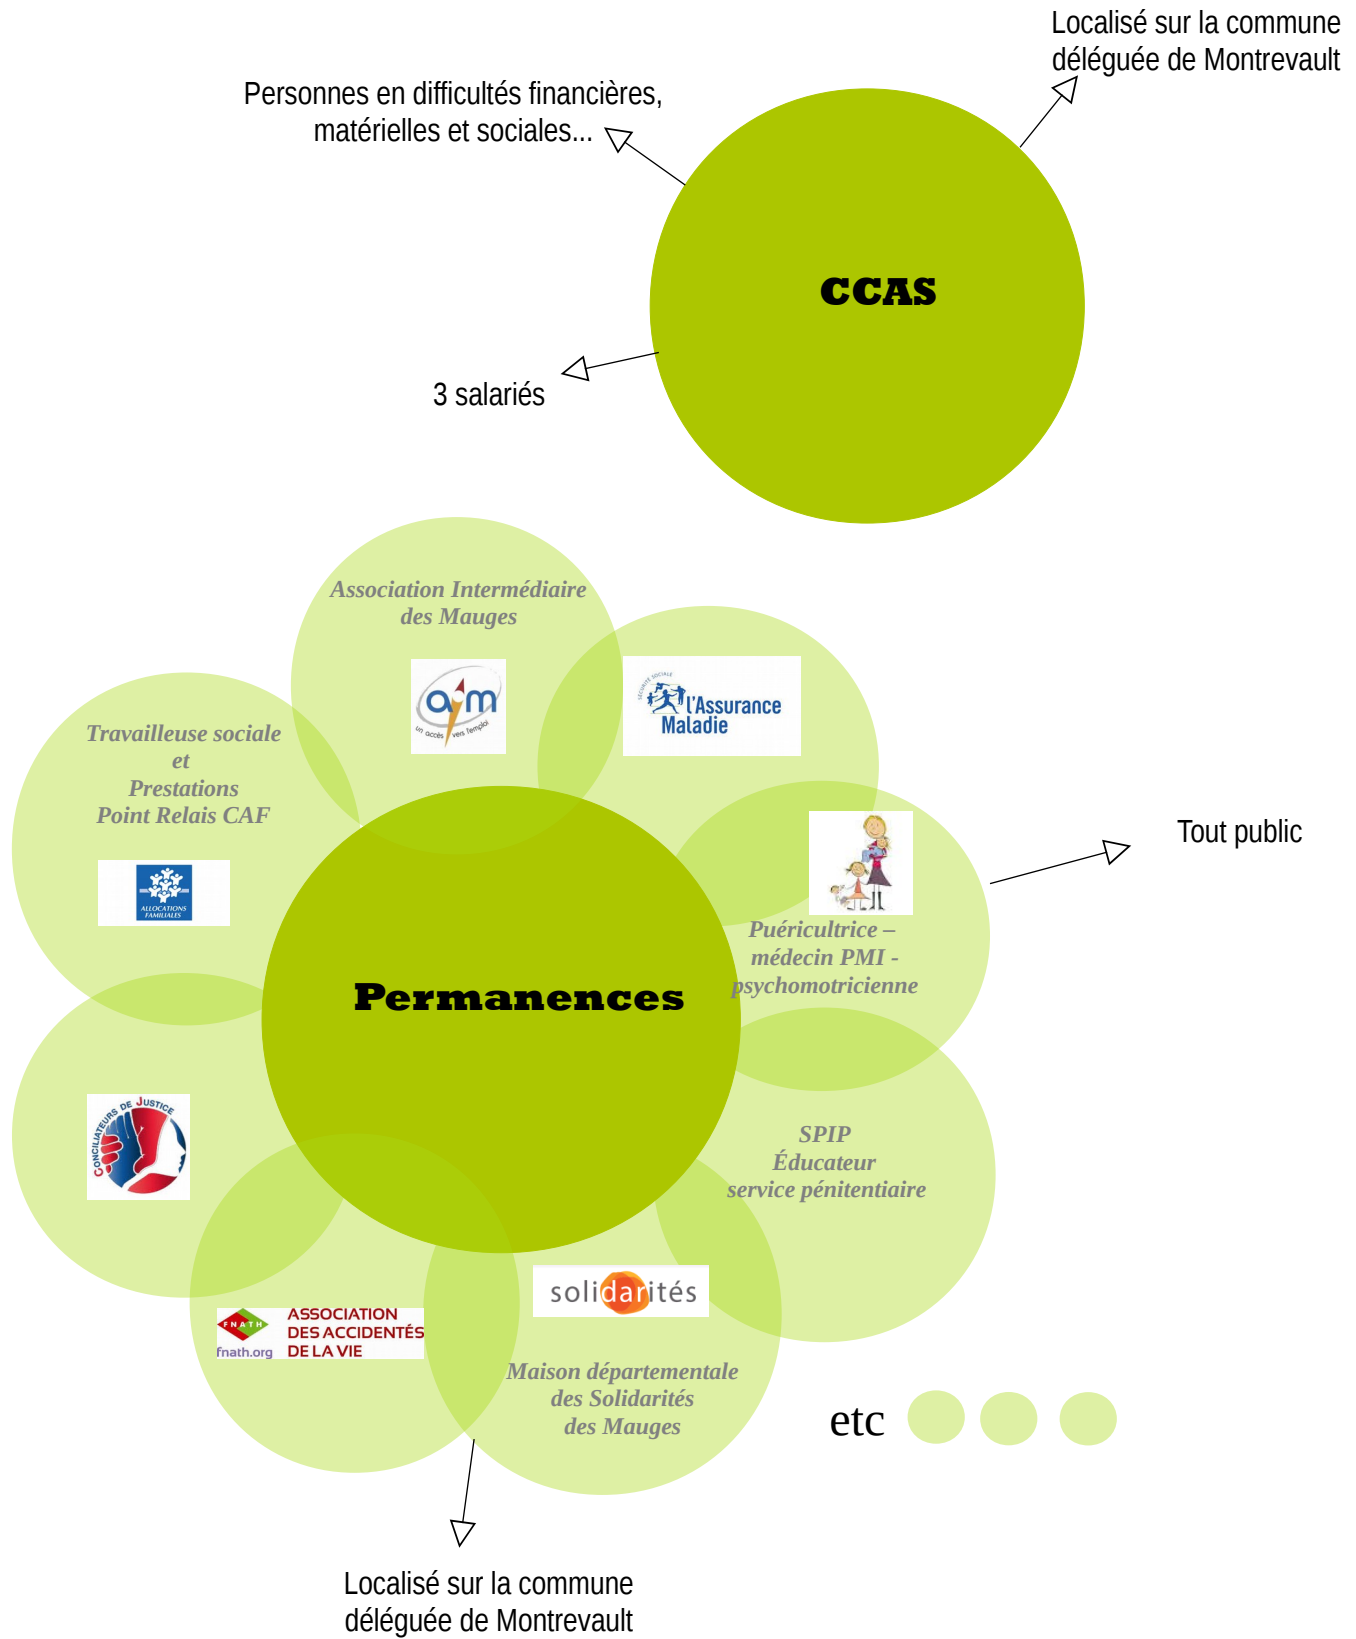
Localisé sur la commune déléguée de Montrevault

Personnes en difficultés financières, matérielles et sociales...

CCAS

3 salariés

Association Intermédiaire des Mauges

aim
un accès vers l'emploi

l'Assurance Maladie

Travailleuse sociale et Prestations Point Relais CAF

ALLOCATIONS FAMILIALES

Tout public

Puéricultrice – médecin PMI - psychomotricienne

Permanences

CONCILIATEURS DE JUSTICE

SPIP Éducateur service pénitentiaire

solidarités

FNATH
fnath.org
ASSOCIATION DES ACCIDENTÉS DE LA VIE

Maison départementale des Solidarités des Mauges

etc

Localisé sur la commune déléguée de Montrevault